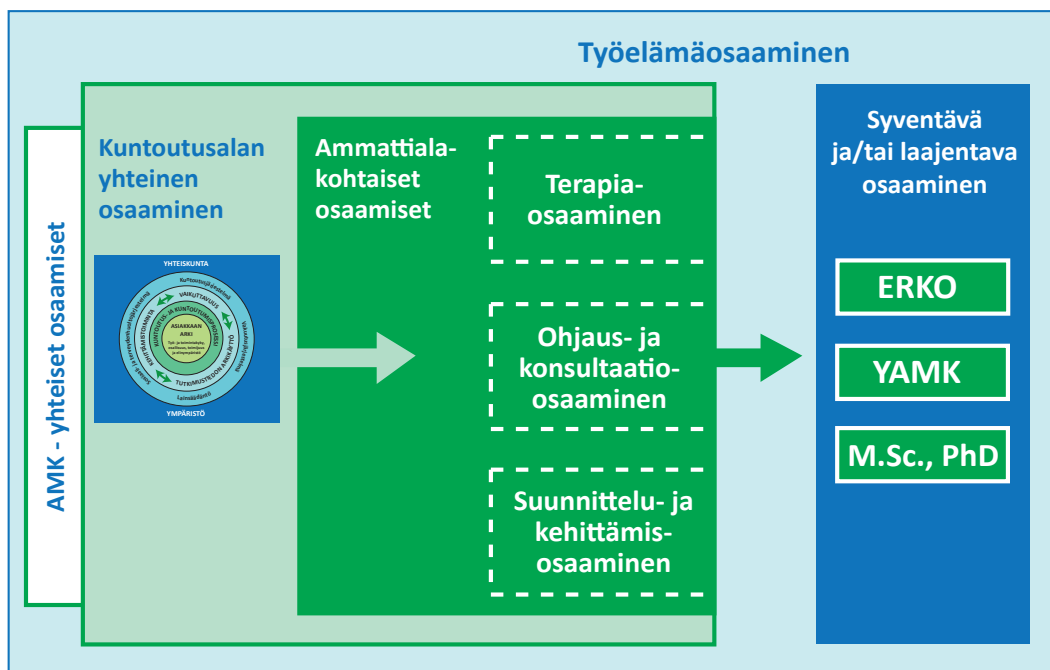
Työelämäosaaminen

AMK - yhteiset osaamiset

Kuntoutusalan yhteinen osaaminen

YHTEISKUNTA
Kuntoutusjärjestelmä
VAIKUTTAVUUS
KUNTOUTUS- JA KUNTOUTUMISPROSESSI
ASIAKKAAN ARKI
Työ- ja toimintakyky, osallisuus, hyvinvointi ja elinympäristö
TUTKIMUSTIEDON KÄYTTÖ
Lainsäädäntö
YMPÄRISTÖ

Ammattiala-kohtaiset osaamiset

Terapia-osaaminen

Ohjaus- ja konsultaatio-osaaminen

Suunnittelu- ja kehittämis-osaaminen

Syventävä ja/tai laajentava osaaminen

ERKO

YAMK

M.Sc., PhD